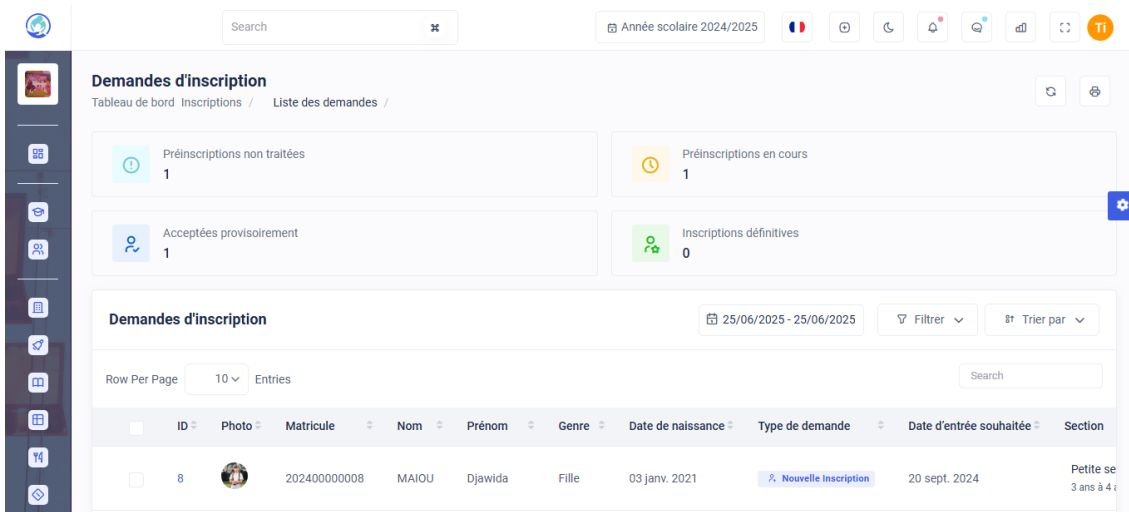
Search

Année scolaire 2024/2025

Ti

Demandes d'inscription

Tableau de bord Inscriptions / Liste des demandes /

Préinscriptions non traitées
1

Préinscriptions en cours
1

Acceptées provisoirement
1

Inscriptions définitives
0

Demandes d'inscription

25/06/2025 - 25/06/2025

Filtrer

Trier par

Row Per Page 10 Entries

Search

| | ID | Photo | Matricule | Nom | Prénom | Genre | Date de naissance | Type de demande | Date d'entrée souhaitée | Section |
|---|---|---|---|---|---|---|---|---|---|---|
| | 8 | | 202400000008 | MAIOU | Djawida | Fille | 03 janv. 2021 | Nouvelle Inscription | 20 sept. 2024 | Petite se 3 ans à 4 a |